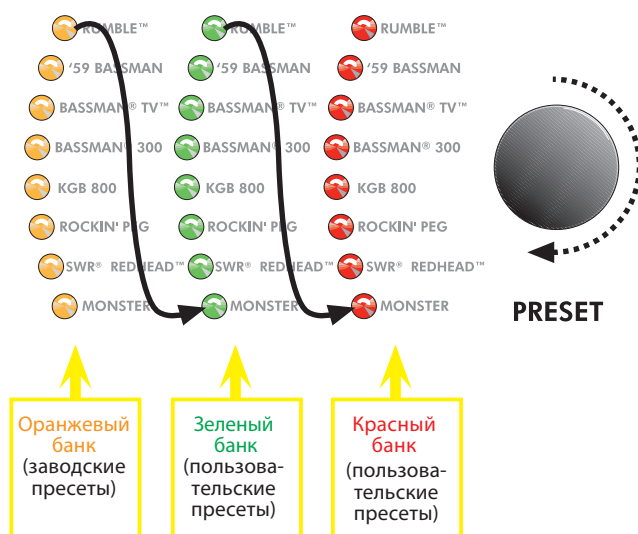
RUMBLE™
'59 BASSMAN
BASSMAN® TV™
BASSMAN® 300
KGB 800
ROCKIN' PEG
SWR® REDHEAD™
MONSTER

RUMBLE™
'59 BASSMAN
BASSMAN® TV™
BASSMAN® 300
KGB 800
ROCKIN' PEG
SWR® REDHEAD™
MONSTER

RUMBLE™
'59 BASSMAN
BASSMAN® TV™
BASSMAN® 300
KGB 800
ROCKIN' PEG
SWR® REDHEAD™
MONSTER

PRESET

Оранжевый банк (заводские пресеты)

Зеленый банк (пользовательские пресеты)

Красный банк (пользовательские пресеты)